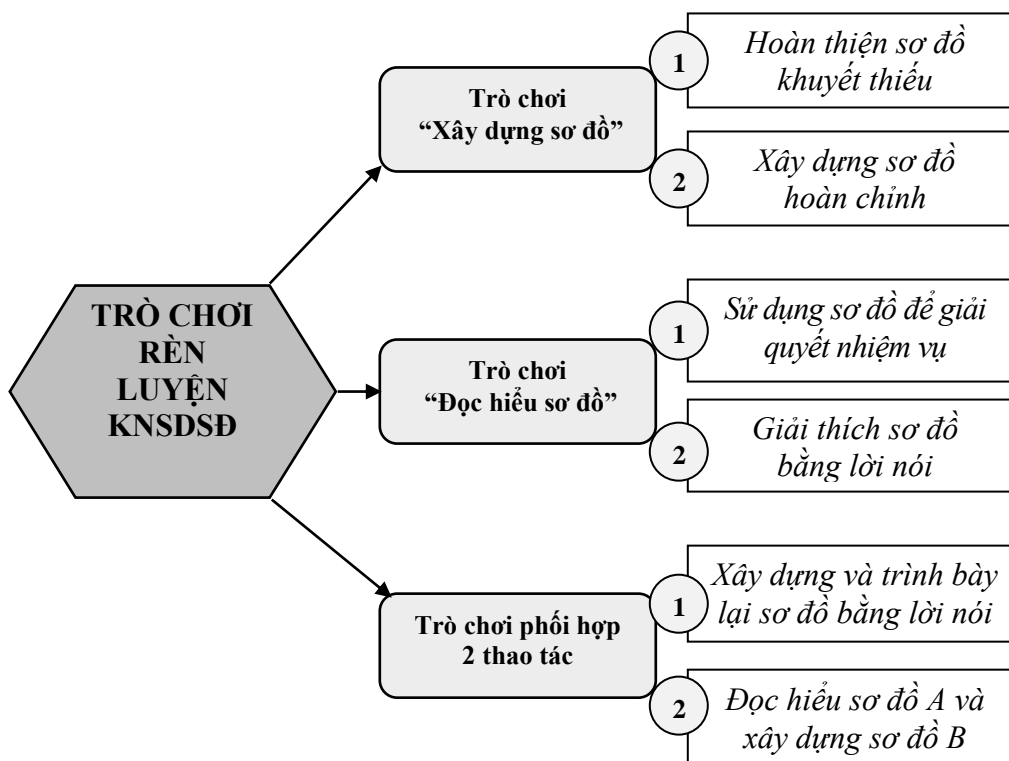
TRÒ CHƠI RÈN LUYỆN KNSDSĐ

Trò chơi "Xây dựng sơ đồ"

1 Hoàn thiện sơ đồ khuyết thiếu

2 Xây dựng sơ đồ hoàn chỉnh

Trò chơi "Đọc hiểu sơ đồ"

1 Sử dụng sơ đồ để giải quyết nhiệm vụ

2 Giải thích sơ đồ bằng lời nói

Trò chơi phối hợp 2 thao tác

1 Xây dựng và trình bày lại sơ đồ bằng lời nói

2 Đọc hiểu sơ đồ A và xây dựng sơ đồ B